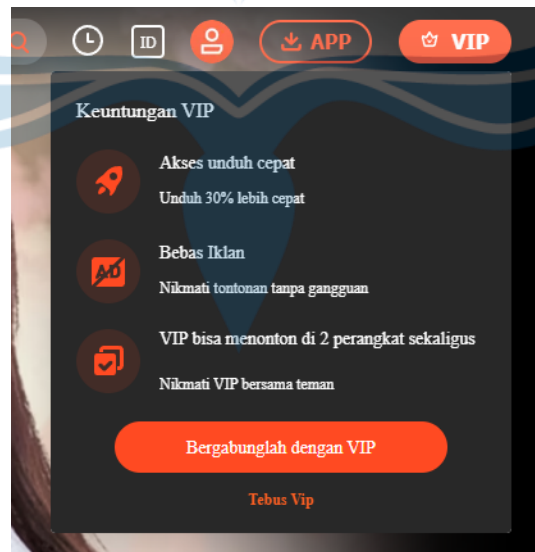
ID

APP

VIP

Keuntungan VIP

Akses unduh cepat

Unduh 30% lebih cepat

Bebas Iklan

AD

Nikmati tontonan tanpa gangguan

VIP bisa menonton di 2 perangkat sekaligus

Nikmati VIP bersama teman

Bergabunglah dengan VIP

Tebus Vip